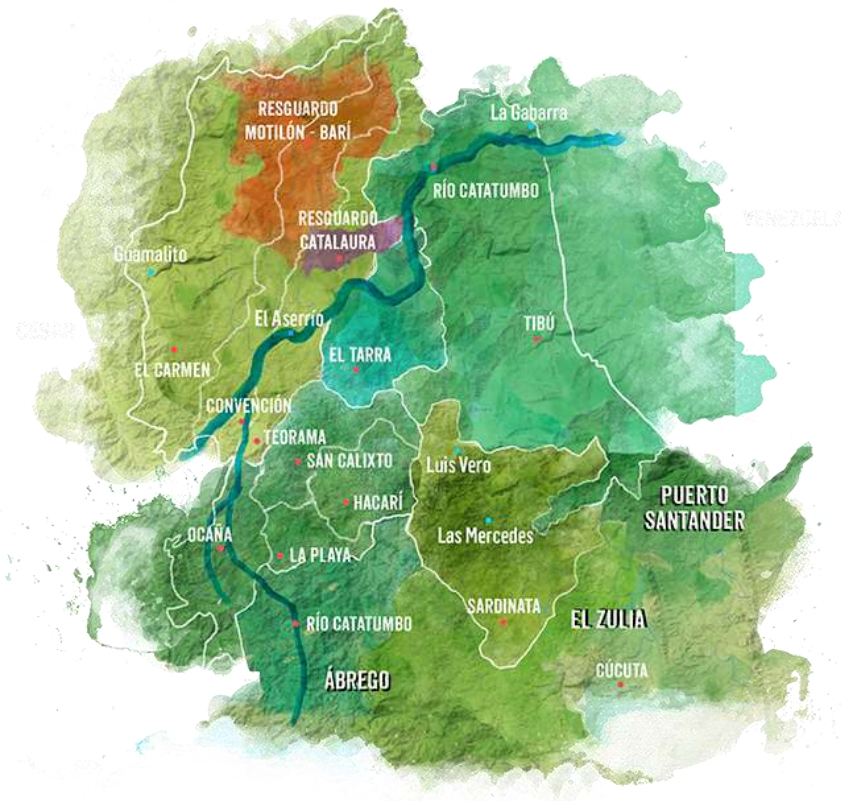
RESGUARDO MOTILÓN - BARÍ

La Gabarra

RÍO CATATUMBO

RESGUARDO CATALAURA

VENEZUELA

Guamalito

CESAR

El Aserrío

TIBÚ

EL TARRA

EL CARMEN

CONVENCIÓN

TEORAMA

SAN CALIXTO

Luis Vero

HACARÍ

PUERTO SANTANDER

Las Mercedes

OCAÑA

LA PLAYA

SARDINATA

EL ZULIA

RÍO CATATUMBO

CÚCUTA

ÁBREGO